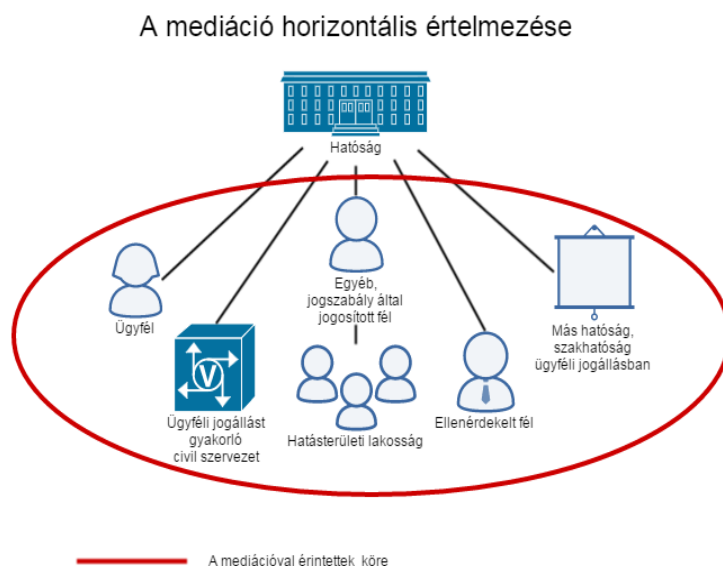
A mediáció horizontális értelmezése

Hatóság

Ügyfél

Egyéb, jogszabály által jogosított fél

Más hatóság, szakhatóság ügyféli jogállásban

Ügyféli jogállást gyakorló civil szervezet

Hatásterületi lakosság

Ellenérdekelt fél

A mediációval érintettek köre